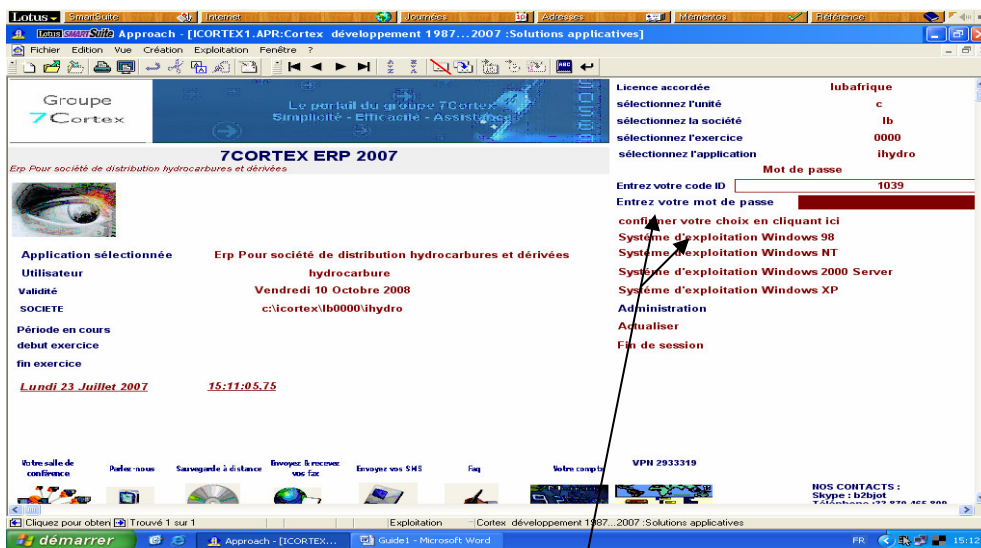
Lotus SmartSuite Internet Journées Adresses Mémentos Référence

Approach - [ICORTEX1.APR:Cortex développement 1987...2007 :Solutions applicatives]

Fichier Edition Vue Création Exploitation Fenêtre ?

Groupe 7Cortex

Le portail du groupe 7Cortex
Simplicité - Efficacité - Assistance

7CORTEX ERP 2007

Erp Pour société de distribution hydrocarbures et dérivées

Licence accordée lubafrique
sélectionnez l'unité c
sélectionnez la société lb
sélectionnez l'exercice 0000
sélectionnez l'application ihydro

Mot de passe

Entrez votre code ID 1039
Entrez votre mot de passe

confirmer votre choix en cliquant ici
Système d'exploitation Windows 98
Système d'exploitation Windows NT
Système d'exploitation Windows 2000 Server
Système d'exploitation Windows XP
Administration
Actualiser
Fin de session

Application sélectionnée Erp Pour société de distribution hydrocarbures et dérivées
Utilisateur hydrocarbure
Validité Vendredi 10 Octobre 2008
SOCIETE c:\icortex\lb0000\ihydro
Période en cours
debut exercice
fin exercice

Lundi 23 Juillet 2007 15:11:05.75

Votre salle de confèrence
Parlez-nous
Sauvegarde à distance
Envoyez & recevez vos fax
Envoyer vos SMS
Faq
Votre compte

VPN 2933319

NOS CONTACTS :
Skype : b2bjot
Téléphone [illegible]

Cliquez pour obten Trouvé 1 sur 1 Exploitation Cortex développement 1987...2007 :Solutions applicatives

démarrer Approach - [ICORTEX... Guide1 - Microsoft Word FR 15:12